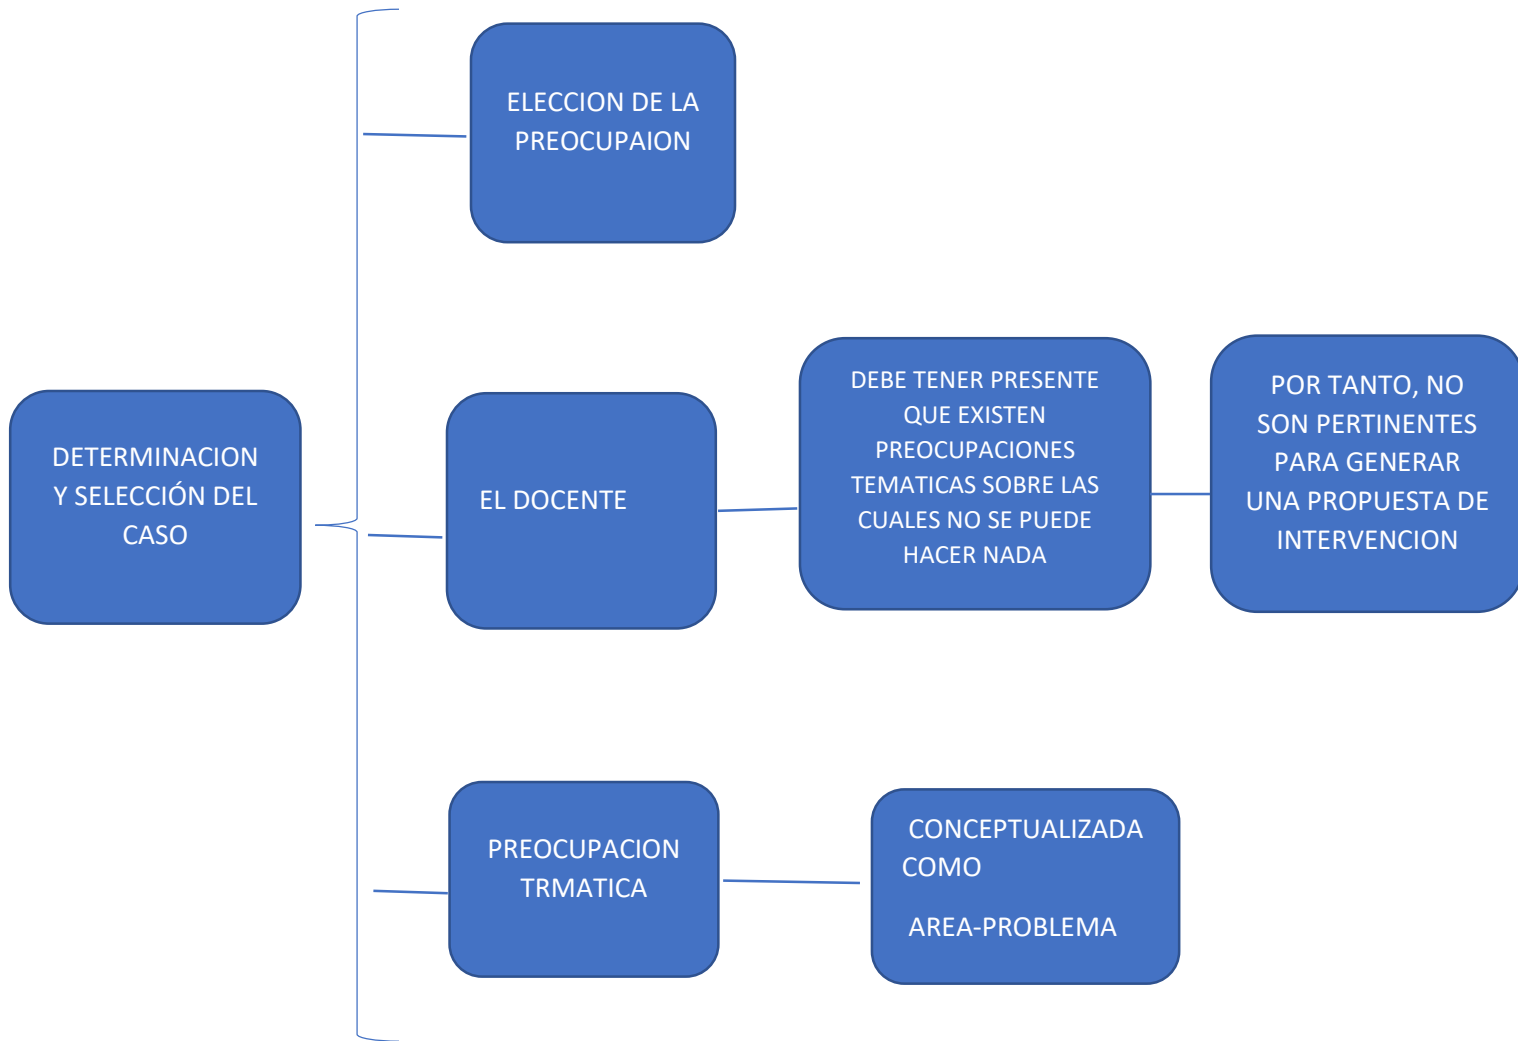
DETERMINACION Y SELECCIÓN DEL CASO

ELECCION DE LA PREOCUPAION

EL DOCENTE

DEBE TENER PRESENTE QUE EXISTEN PREOCUPACIONES TEMATICAS SOBRE LAS CUALES NO SE PUEDE HACER NADA

POR TANTO, NO SON PERTINENTES PARA GENERAR UNA PROPUESTA DE INTERVENCION

PREOCUPACION TRMATICA

CONCEPTUALIZADA COMO

AREA-PROBLEMA